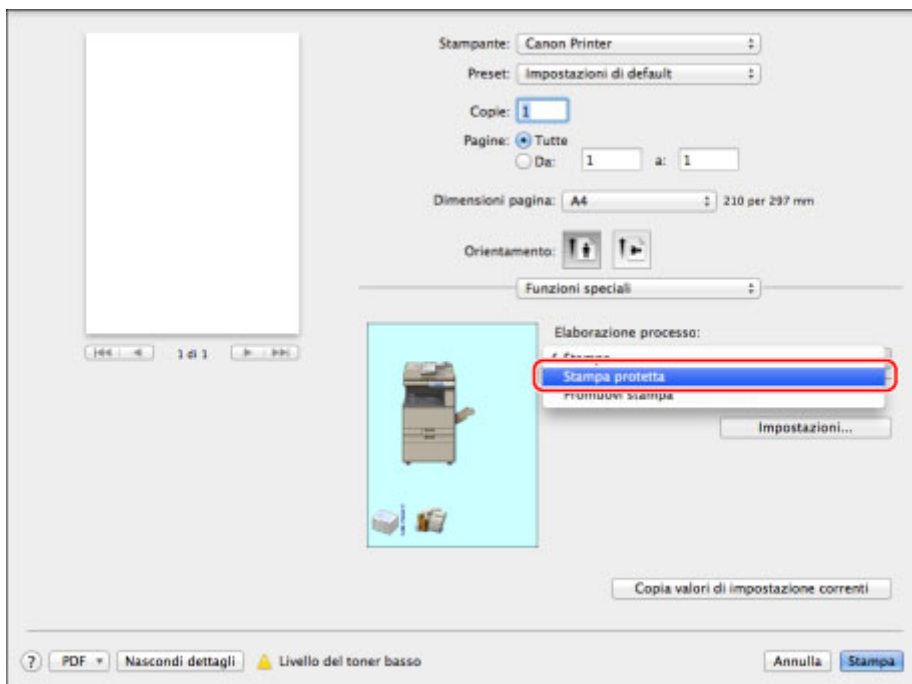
Stampante: Canon Printer
Preset: Impostazioni di default
Copie: 1
Pagine: Tutte
Da: 1 a: 1
Dimensioni pagina: A4 210 per 297 mm
Orientamento:
Funzioni speciali
1 di 1
Elaborazione processo:
✓ Stampa
Stampa protetta
Promuovi stampa
Impostazioni...
Copia valori di impostazione correnti
? PDF Nascondi dettagli Livello del toner basso
Annulla Stampa